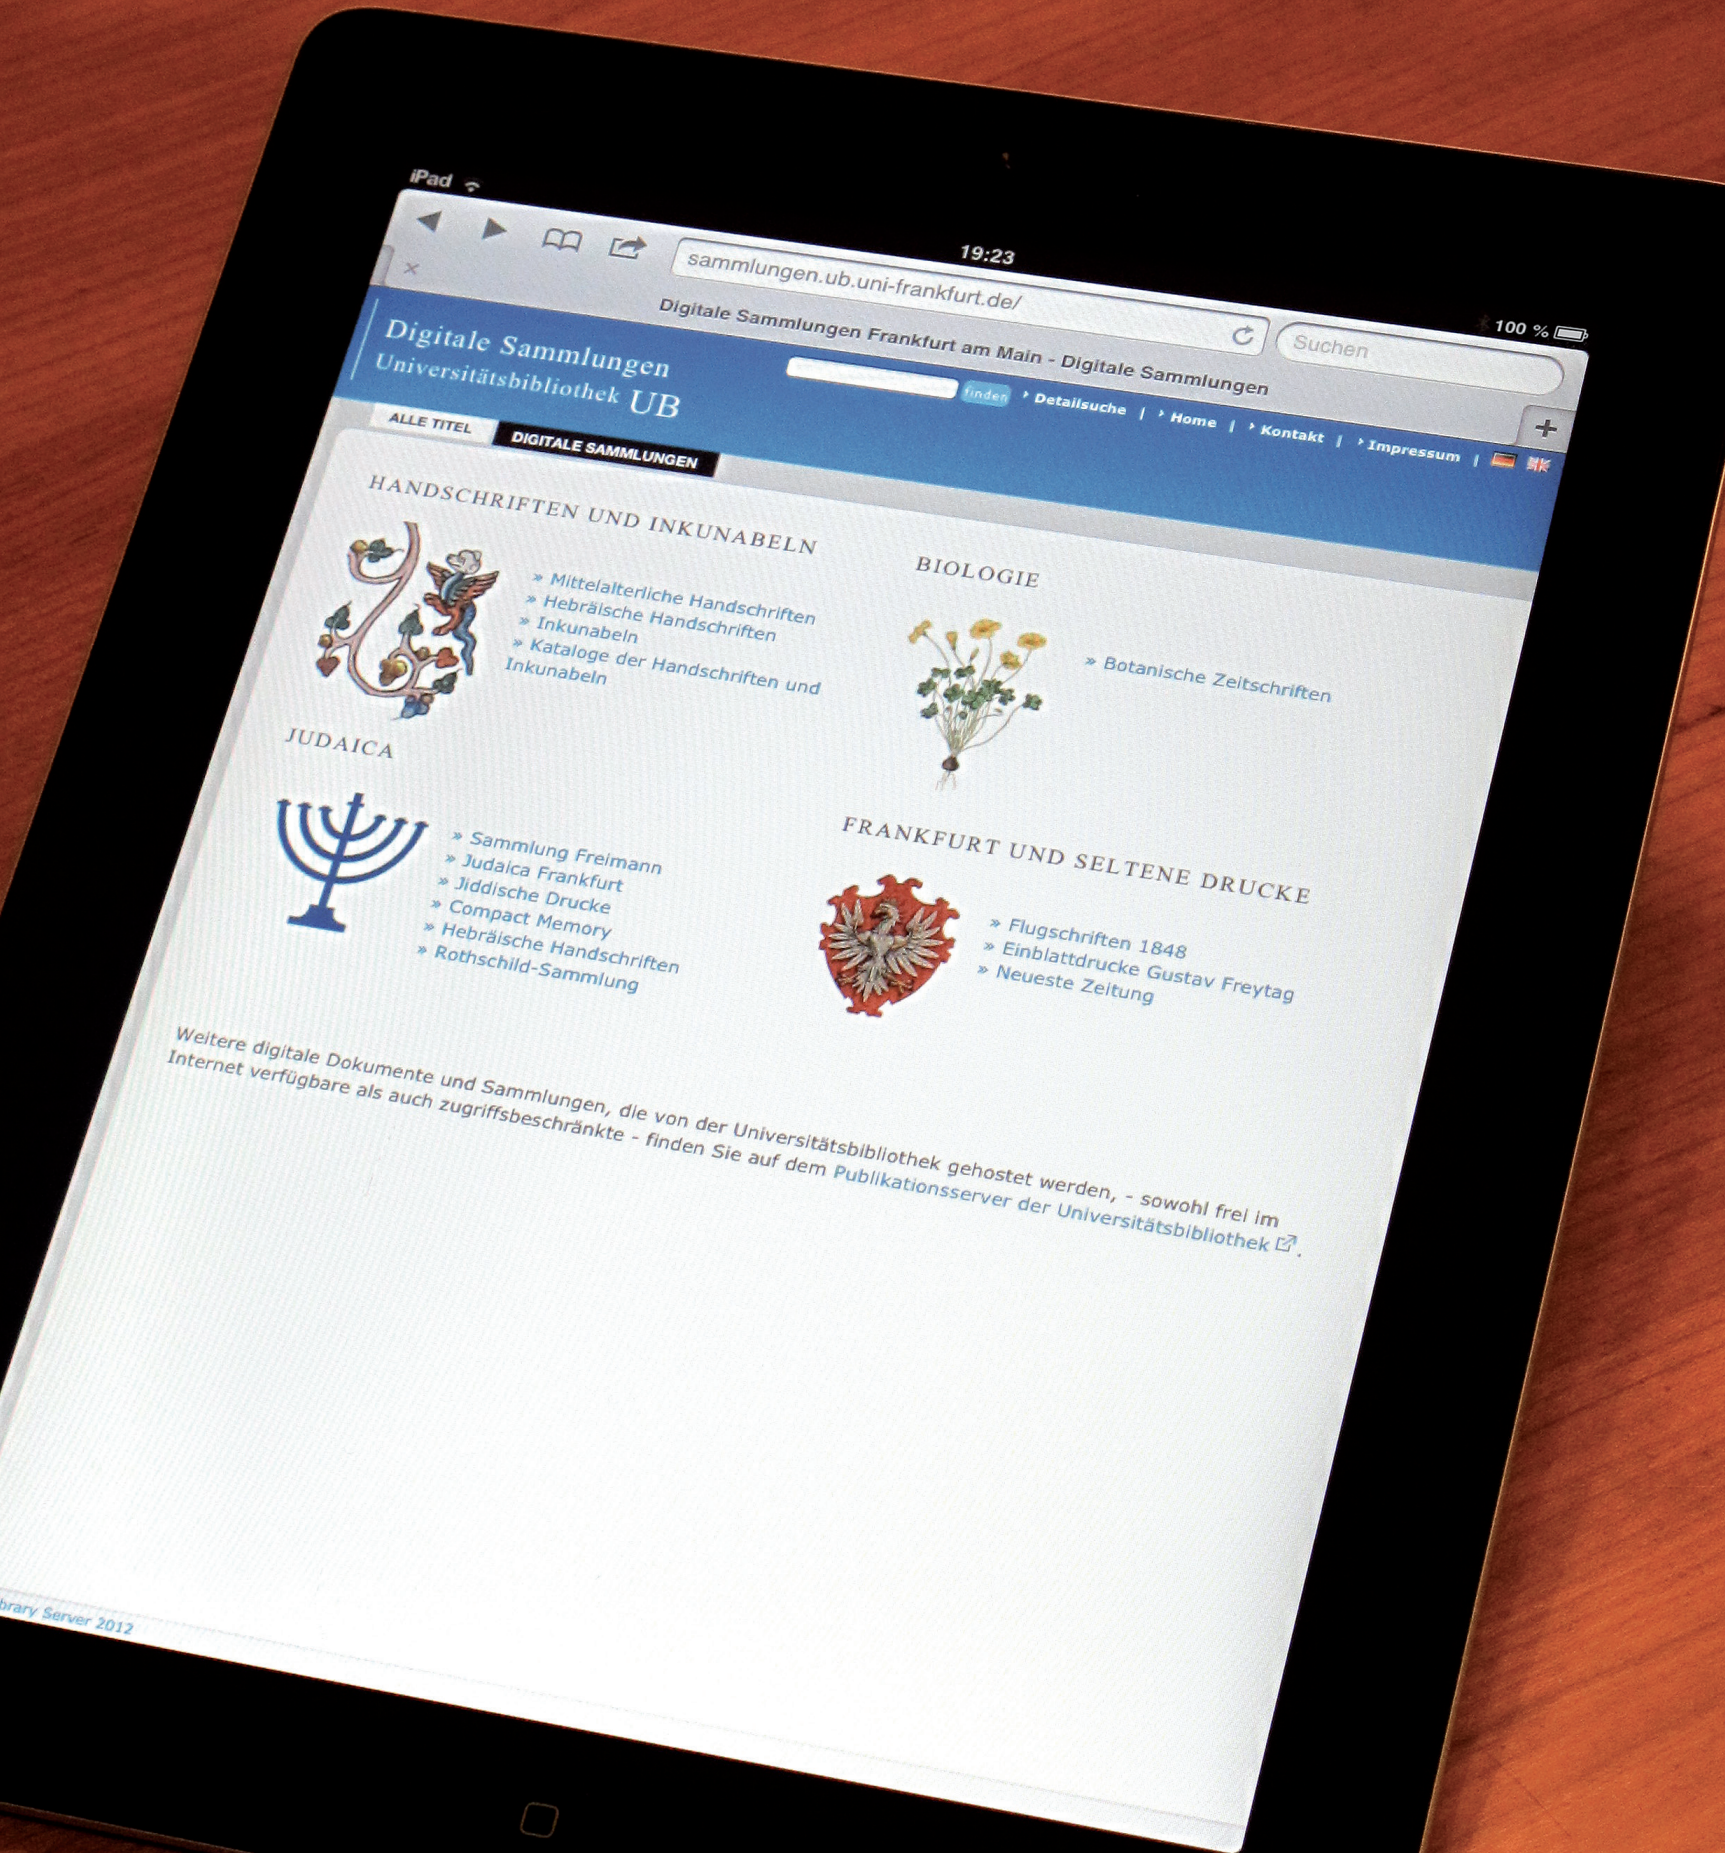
iPad 19:23 100 %

sammlungen.ub.uni-frankfurt.de/

Suchen

Digitale Sammlungen Frankfurt am Main - Digitale Sammlungen

Digitale Sammlungen
Universitätsbibliothek UB

finden › Detailsuche | › Home | › Kontakt | › Impressum |

ALLE TITEL DIGITALE SAMMLUNGEN

HANDSCHRIFTEN UND INKUNABELN

» Mittelalterliche Handschriften
» Hebräische Handschriften
» Inkunabeln
» Kataloge der Handschriften und Inkunabeln

BIOLOGIE

» Botanische Zeitschriften

JUDAICA

» Sammlung Freimann
» Judaica Frankfurt
» Jiddische Drucke
» Compact Memory
» Hebräische Handschriften
» Rothschild-Sammlung

FRANKFURT UND SELTENE DRUCKE

» Flugschriften 1848
» Einblattdrucke Gustav Freytag
» Neueste Zeitung

Weitere digitale Dokumente und Sammlungen, die von der Universitätsbibliothek gehostet werden, - sowohl frei im Internet verfügbare als auch zugriffsbeschränkte - finden Sie auf dem Publikationsserver der Universitätsbibliothek.

brary Server 2012